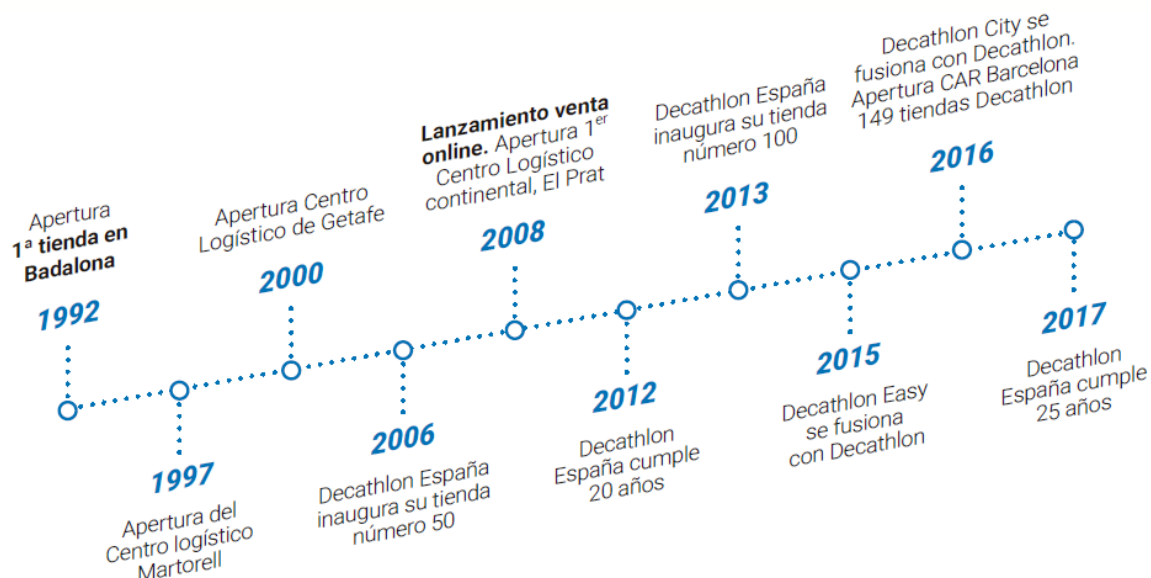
Apertura **1ª tienda en Badalona**

1992

1997

Apertura del Centro logístico Martorell

Apertura Centro Logístico de Getafe

2000

2006

Decathlon España inaugura su tienda número 50

**Lanzamiento venta online.** Apertura 1$^{er}$ Centro Logístico continental, El Prat

2008

2012

Decathlon España cumple 20 años

Decathlon España inaugura su tienda número 100

2013

2015

Decathlon Easy se fusiona con Decathlon

Decathlon City se fusiona con Decathlon. Apertura CAR Barcelona 149 tiendas Decathlon

2016

2017

Decathlon España cumple 25 años